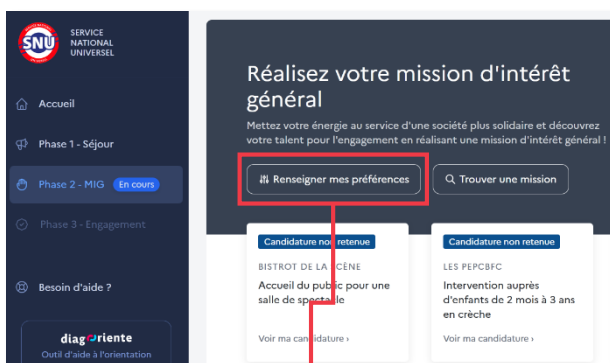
SNU
SERVICE NATIONAL UNIVERSEL

Accueil

Phase 1 - Séjour

Phase 2 - MIG En cours

Phase 3 - Engagement

Besoin d'aide ?

diagoriente
Outil d'aide à l'orientation

Réalisez votre mission d'intérêt général

Mettez votre énergie au service d'une société plus solidaire et découvrez votre talent pour l'engagement en réalisant une mission d'intérêt général !

Renseigner mes préférences

Trouver une mission

Candidature non retenue
BISTROT DE LA SCÈNE
Accueil du public pour une salle de spectacle
Voir ma candidature ›

Candidature non retenue
LES PEPCBFC
Intervention auprès d'enfants de 2 mois à 3 ans en crèche
Voir ma candidature ›